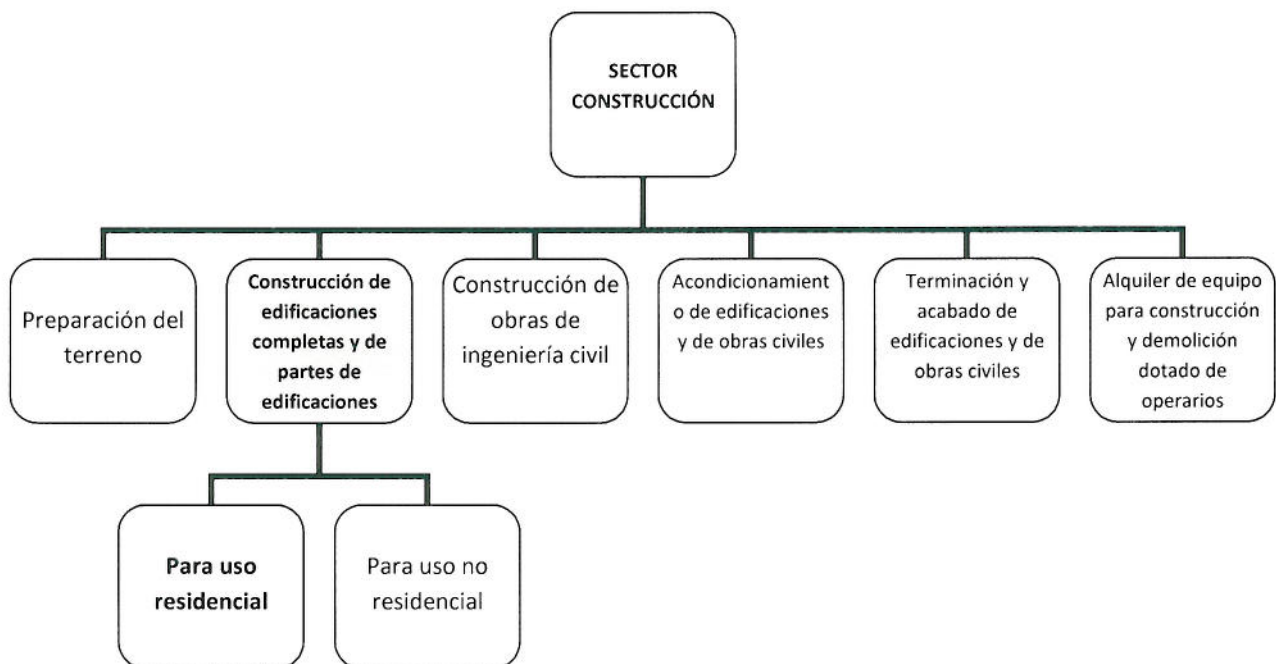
SECTOR CONSTRUCCIÓN

Preparación del terreno

Construcción de edificaciones completas y de partes de edificaciones

Construcción de obras de ingeniería civil

Acondicionamiento de edificaciones y de obras civiles

Terminación y acabado de edificaciones y de obras civiles

Alquiler de equipo para construcción y demolición dotado de operarios

Para uso residencial

Para uso no residencial